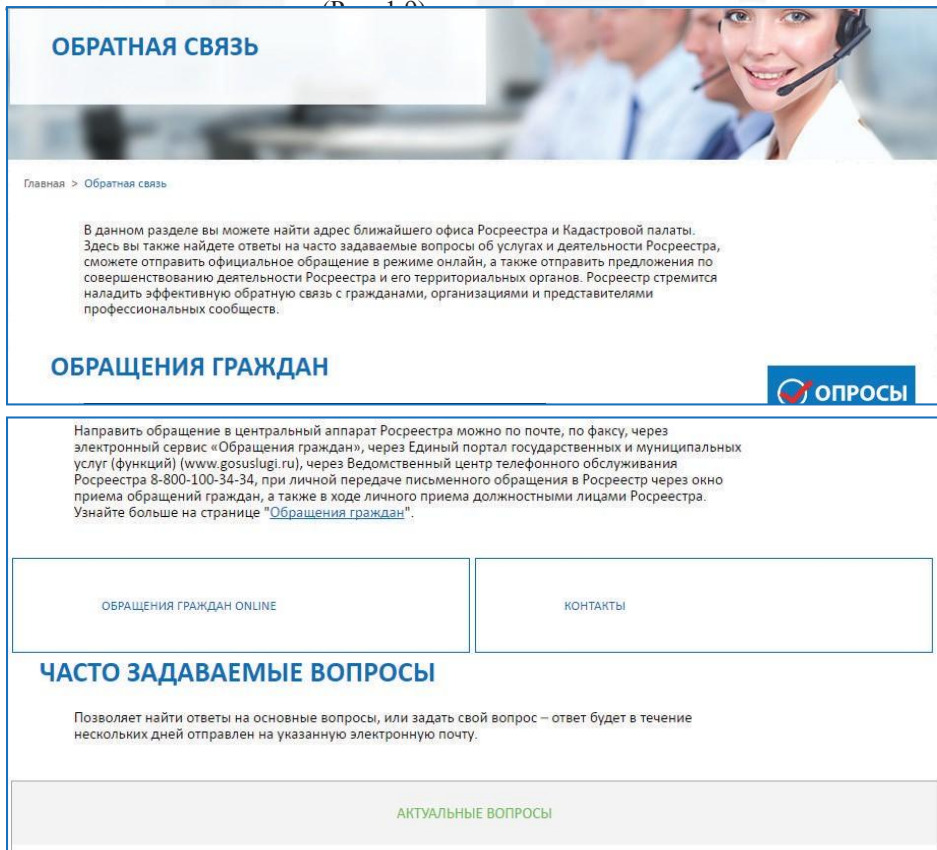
(Рис. 1.9)

ОБРАТНАЯ СВЯЗЬ

Главная > Обратная связь

В данном разделе вы можете найти адрес ближайшего офиса Росреестра и Кадастровой палаты. Здесь вы также найдете ответы на часто задаваемые вопросы об услугах и деятельности Росреестра, сможете отправить официальное обращение в режиме онлайн, а также отправить предложения по совершенствованию деятельности Росреестра и его территориальных органов. Росреестр стремится наладить эффективную обратную связь с гражданами, организациями и представителями профессиональных сообществ.

ОБРАЩЕНИЯ ГРАЖДАН

ОПРОСЫ

Направить обращение в центральный аппарат Росреестра можно по почте, по факсу, через электронный сервис «Обращения граждан», через Единый портал государственных и муниципальных услуг (функций) (www.gosuslugi.ru), через Ведомственный центр телефонного обслуживания Росреестра 8-800-100-34-34, при личной передаче письменного обращения в Росреестр через окно приема обращений граждан, а также в ходе личного приема должностными лицами Росреестра. Узнайте больше на странице "Обращения граждан".

ОБРАЩЕНИЯ ГРАЖДАН ONLINE

КОНТАКТЫ

ЧАСТО ЗАДАВАЕМЫЕ ВОПРОСЫ

Позволяет найти ответы на основные вопросы, или задать свой вопрос – ответ будет в течение нескольких дней отправлен на указанную электронную почту.

АКТУАЛЬНЫЕ ВОПРОСЫ